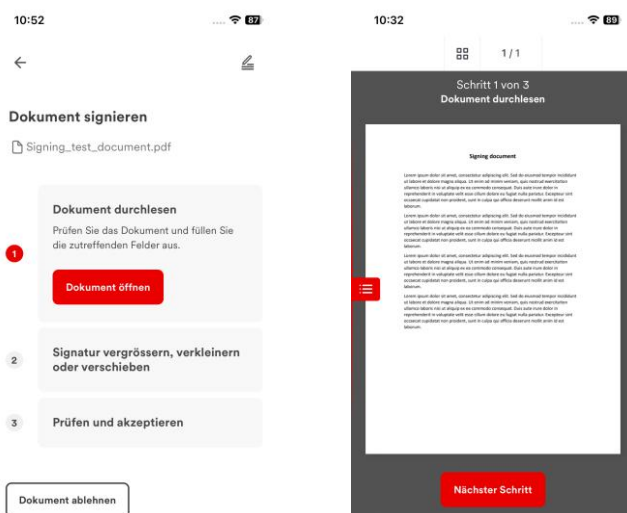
10:52

87

Dokument signieren

Signing_test_document.pdf

1

Dokument durchlesen

Prüfen Sie das Dokument und füllen Sie die zutreffenden Felder aus.

Dokument öffnen

2

Signatur vergrössern, verkleinern oder verschieben

3

Prüfen und akzeptieren

Dokument ablehnen

10:32

89

1 / 1

Schritt 1 von 3
Dokument durchlesen

Signing document

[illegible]

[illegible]

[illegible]

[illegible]

Nächster Schritt